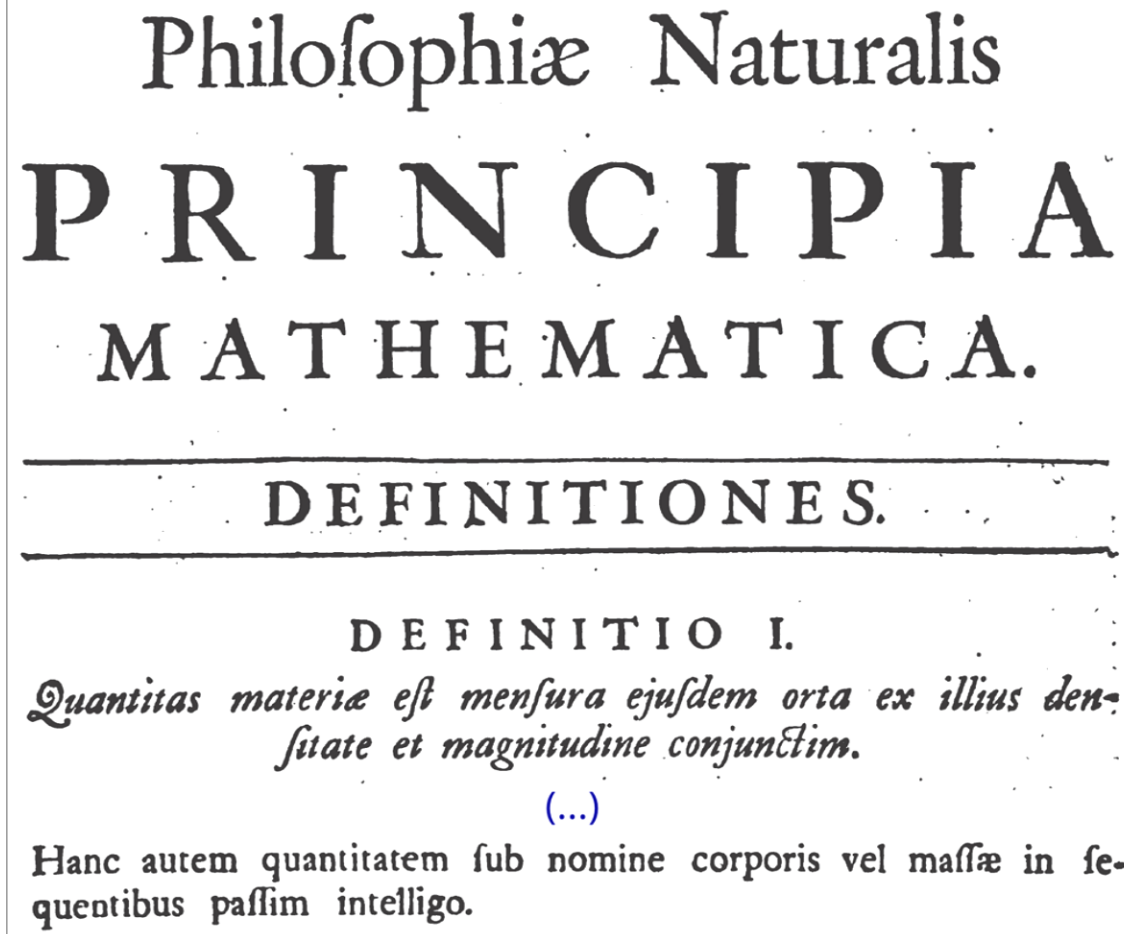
Philoſophiæ Naturalis

PRINCIPIA

MATHEMATICA.

DEFINITIONES.

DEFINITIO I.

Quantitas materiæ eſt menſura ejuſdem orta ex illius denſitate et magnitudine conjunctim.

(...)

Hanc autem quantitatem ſub nomine corporis vel maſſæ in ſequentibus paſſim intelligo.